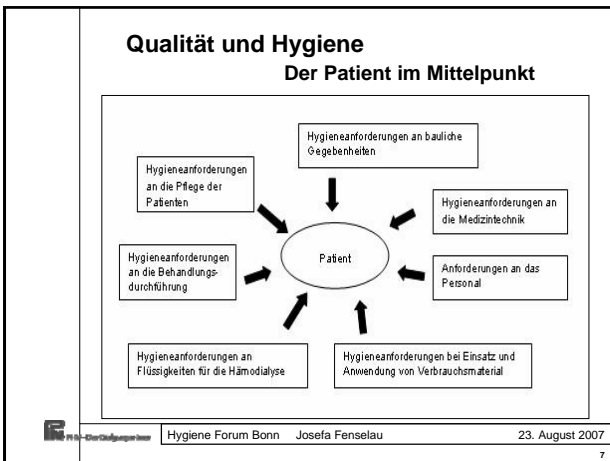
Qualität und Hygiene

Der Patient im Mittelpunkt

Hygieneanforderungen an bauliche Gegebenheiten

Hygieneanforderungen an die Pflege der Patienten

Hygieneanforderungen an die Medizintechnik

Hygieneanforderungen an die Behandlungsdurchführung

Patient

Anforderungen an das Personal

Hygieneanforderungen an Flüssigkeiten für die Hämodialyse

Hygieneanforderungen bei Einsatz und Anwendung von Verbrauchsmaterial

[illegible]

Hygiene Forum Bonn Josefa Fenselau 23. August 2007

7